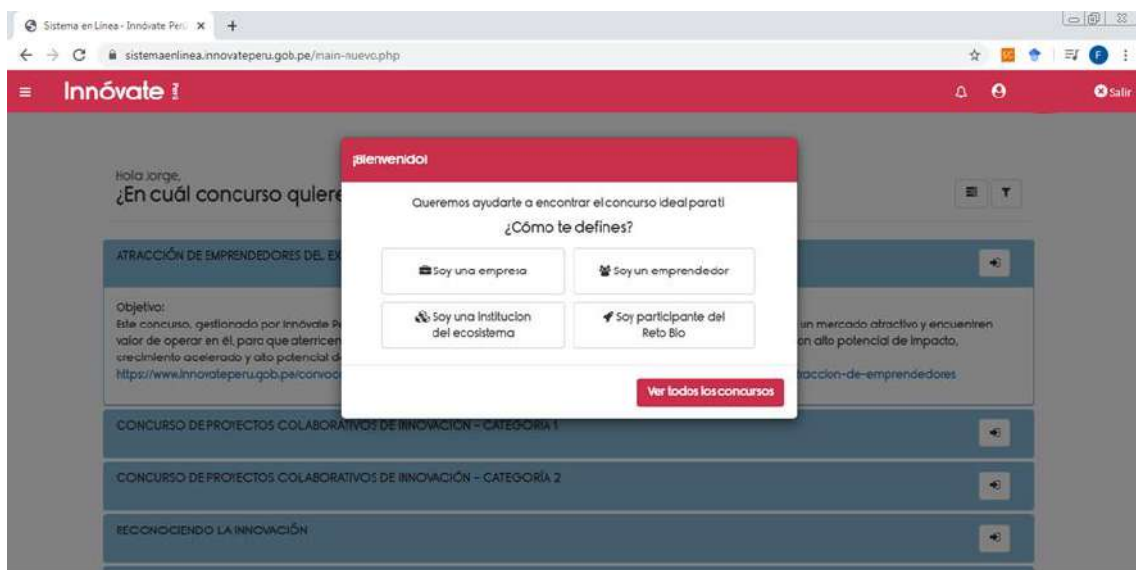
Sistema en Linea - Innóvate Perú ×

sistemaenlinea.innovateperu.gob.pe/main-nuevo.php

Innóvate

Salir

Hola Jorge,
¿En cuál concurso quiere

ATRACCIÓN DE EMPRENDEDORES DEL EX

Objetivo:
Este concurso, gestionado por Innóvate P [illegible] un mercado atractivo y encuentren valor de operar en él, para que aterricen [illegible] on alto potencial de impacto, crecimiento acelerado y alto potencial d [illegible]
https://www.innovateperu.gob.pe/convoc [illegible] traccion-de-emprendedores

CONCURSO DE PROYECTOS COLABORATIVOS DE INNOVACIÓN – CATEGORÍA 1

CONCURSO DE PROYECTOS COLABORATIVOS DE INNOVACIÓN – CATEGORÍA 2

RECONOCIENDO LA INNOVACIÓN

¡Bienvenido!

Queremos ayudarte a encontrar el concurso ideal para ti

¿Cómo te defines?

Soy una empresa

Soy un emprendedor

Soy una institucion del ecosistema

Soy participante del Reto Bio

Ver todos los concursos